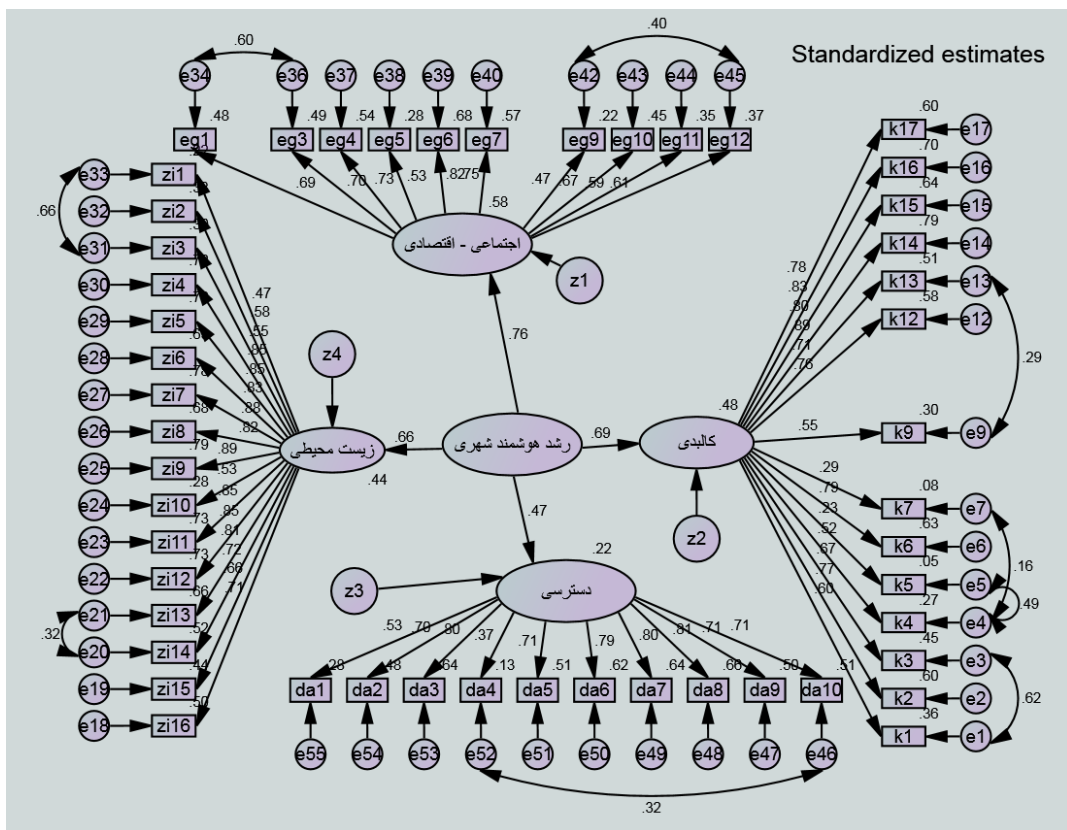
Standardized estimates

.60
.40
e34 e36 e37 e38 e39 e40 e42 e43 e44 e45
.48 .49 .54 .28 .68 .57 .22 .45 .35 .37
eg1 eg3 eg4 eg5 eg6 eg7 eg9 eg10 eg11 eg12
.69 .70 .73 .53 .82 .75 .58 .47 .67 .59 .61
اجتماعی - اقتصادی
z1
.76

e33 zi1
e32 zi2
e31 zi3
e30 zi4
e29 zi5
e28 zi6
e27 zi7
e26 zi8
e25 zi9
e24 zi10
e23 zi11
e22 zi12
e21 zi13
e20 zi14
e19 zi15
e18 zi16
.66
.32
.47 .58 .55 .85 .85 .83 .88 .82 .89 .53 .85 .85 .81 .77 .66 .71
.78 .68 .79 .28 .73 .73 .66 .52 .44 .50
z4
زیست محیطی
.66
.44
رشد هوشمند شهری
.69
کالبدی
.48
.47

.60 k17 e17
.70 k16 e16
.64 k15 e15
.79 k14 e14
.51 k13 e13
.58 k12 e12
.78 .83 .80 .89 .71 .76
.29
.55
.30 k9 e9
.29 .79 .23 .52 .67 .77 .60
.08 k7 e7
.63 k6 e6
.05 k5 e5
.27 k4 e4
.45 k3 e3
.60 k2 e2
.36 k1 e1
.51
.16
.49
.62
z2

.22
z3
دسترسی
.53 .70 .80 .37 .71 .79 .80 .81 .71 .71
.28 .48 .64 .13 .51 .62 .64 .66 .50
da1 da2 da3 da4 da5 da6 da7 da8 da9 da10
e55 e54 e53 e52 e51 e50 e49 e48 e47 e46
.32